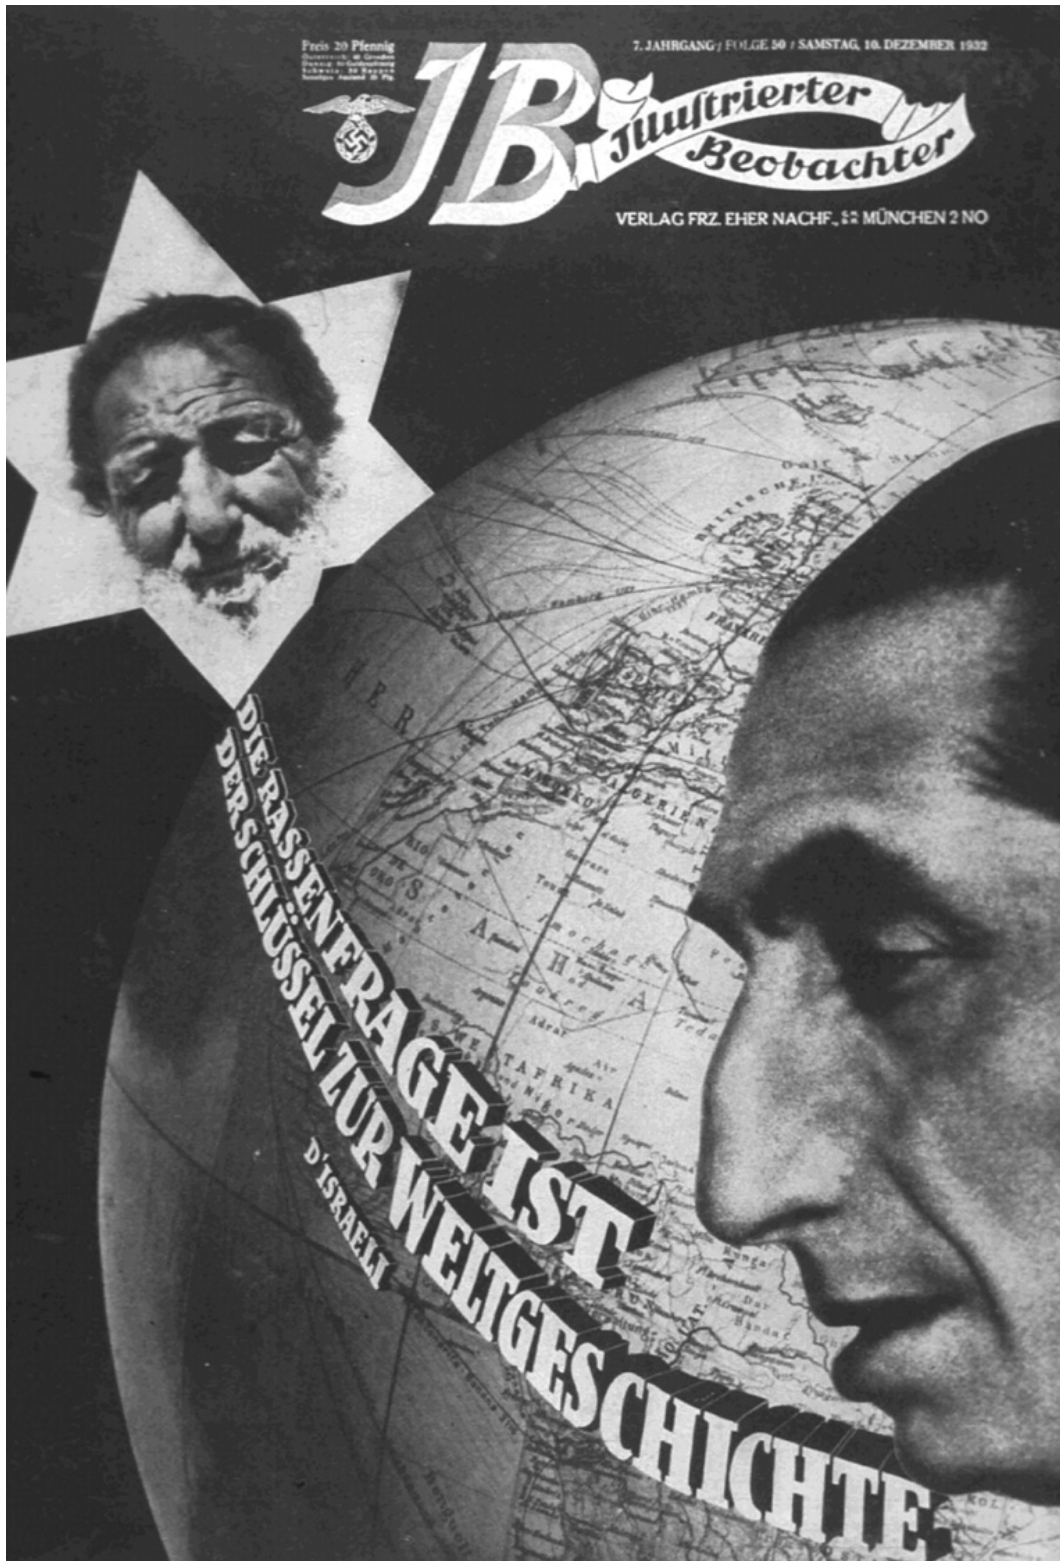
Preis 20 Pfennig
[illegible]

7. JAHRGANG / FOLGE 50 / SAMSTAG, 10. DEZEMBER 1932

JB Illustrierter Beobachter

VERLAG FRZ. EHER NACHF., MÜNCHEN 2 NO

DIE RASSENFRAGE IST DER SCHLÜSSEL ZUR WELTGESCHICHTE.
D'ISRAELI